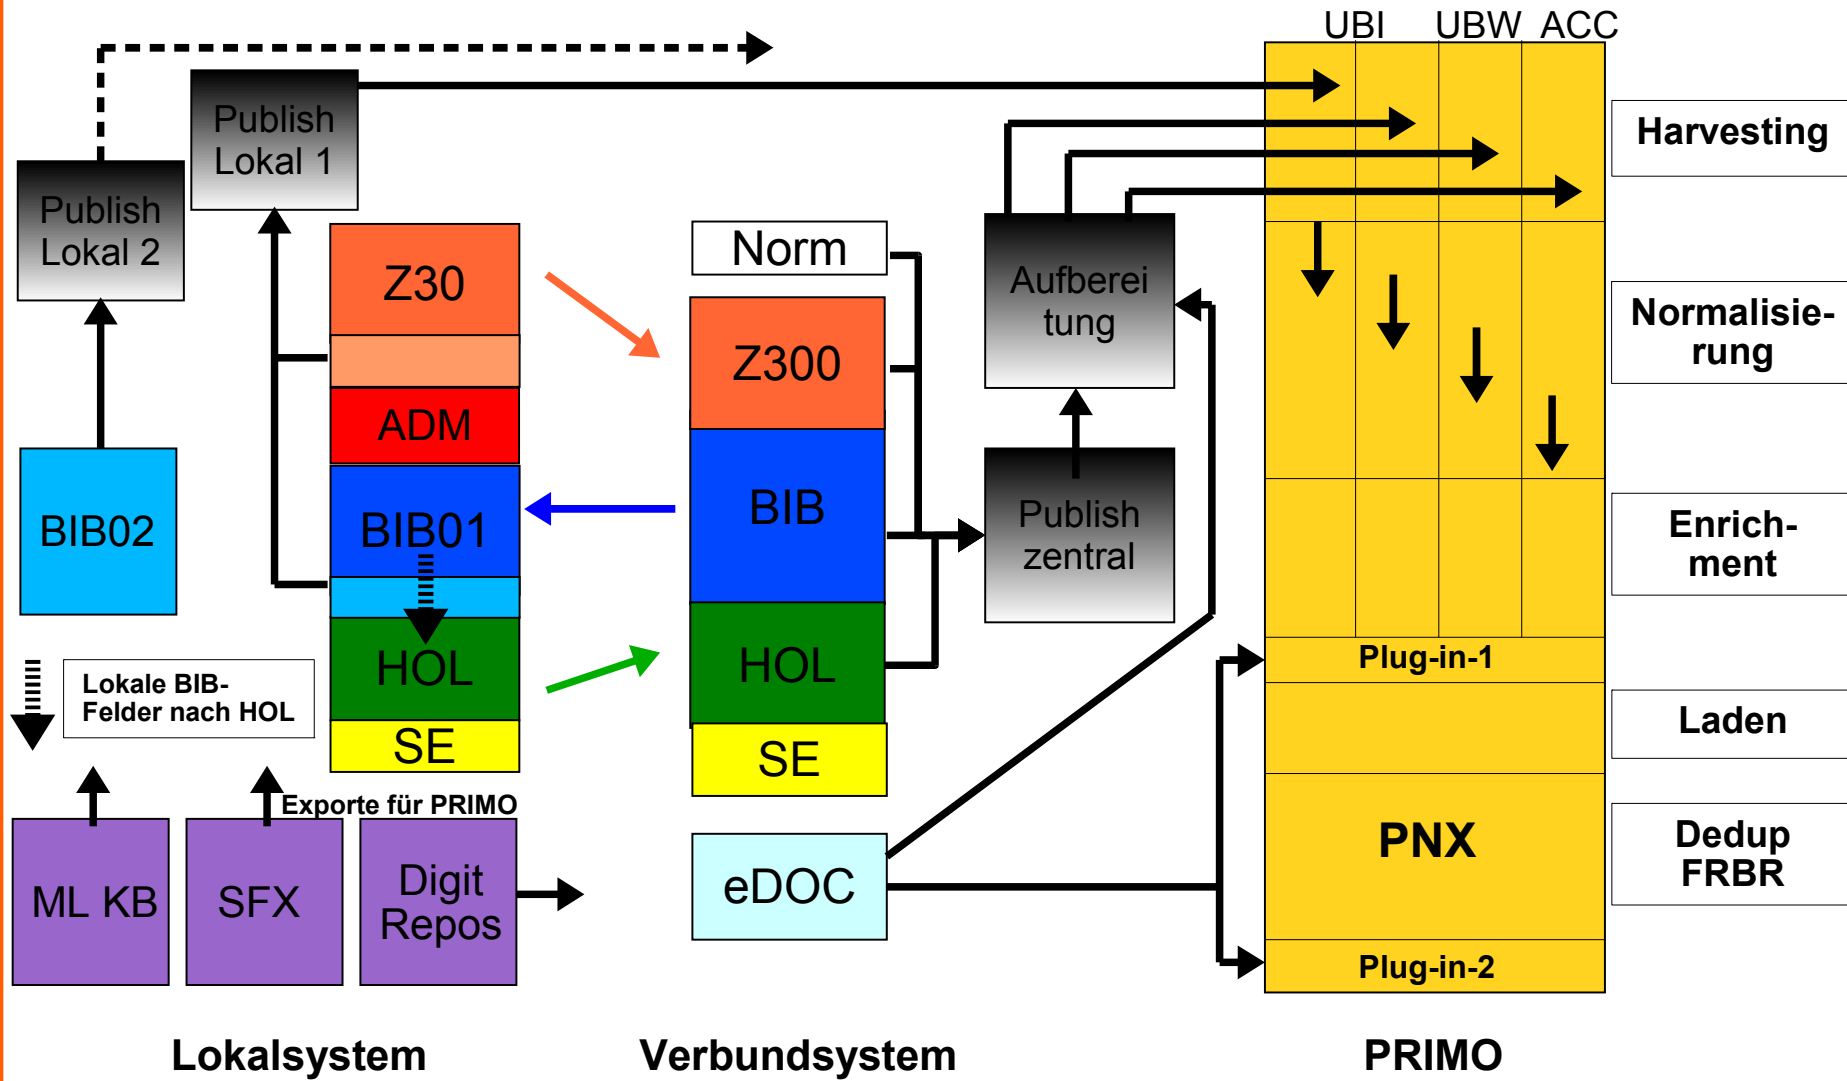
UBI UBW ACC

Publish Lokal 1

Publish Lokal 2

Harvesting

Norm

Aufbereitung

Z30

Z300

Normalisierung

ADM

BIB02

BIB01

BIB

Publish zentral

Enrichment

HOL

HOL

Plug-in-1

Lokale BIB-Felder nach HOL

SE

SE

Laden

Exporte für PRIMO

PNX

Dedup FRBR

ML KB

SFX

Digit Repos

eDOC

Plug-in-2

Lokalsystem

Verbundsystem

PRIMO